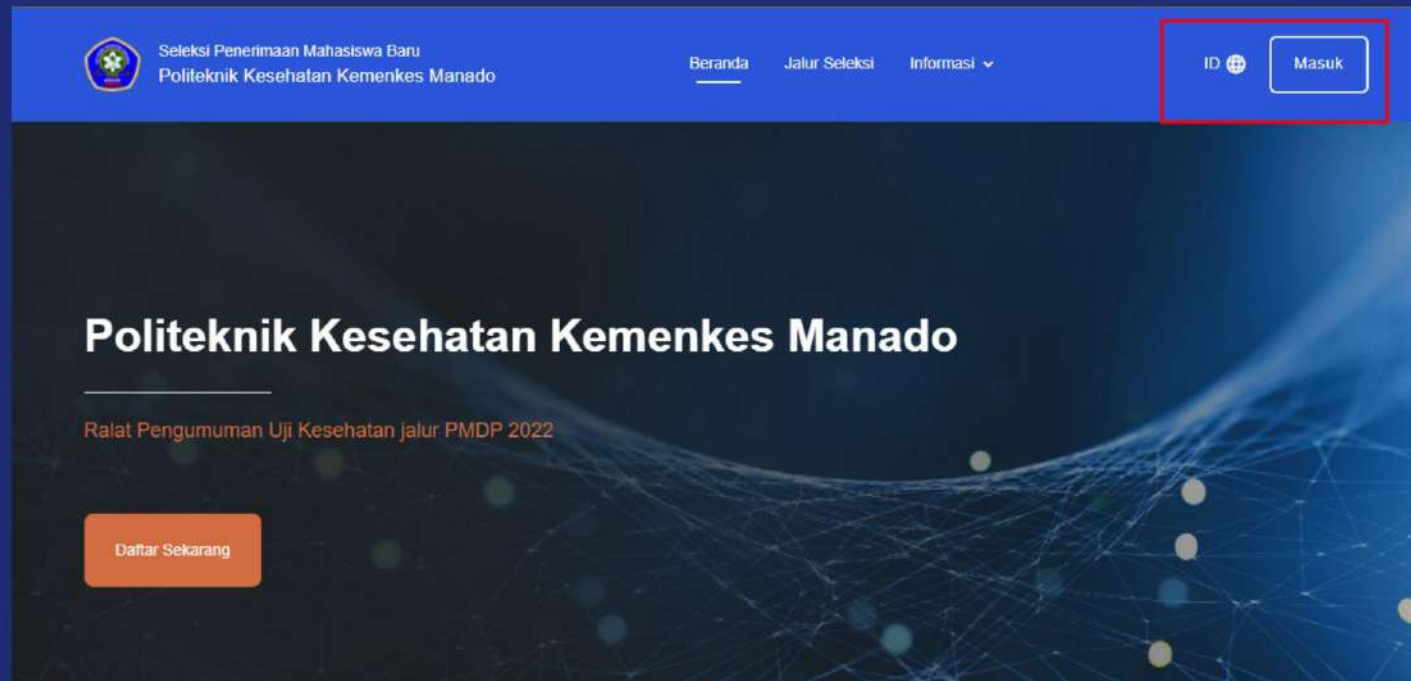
Seleksi Penerimaan Mahasiswa Baru
Politeknik Kesehatan Kemenkes Manado

Beranda Jalur Seleksi Informasi

ID Masuk

Politeknik Kesehatan Kemenkes Manado

Ralat Pengumuman Uji Kesehatan jalur PMDP 2022

Daftar Sekarang